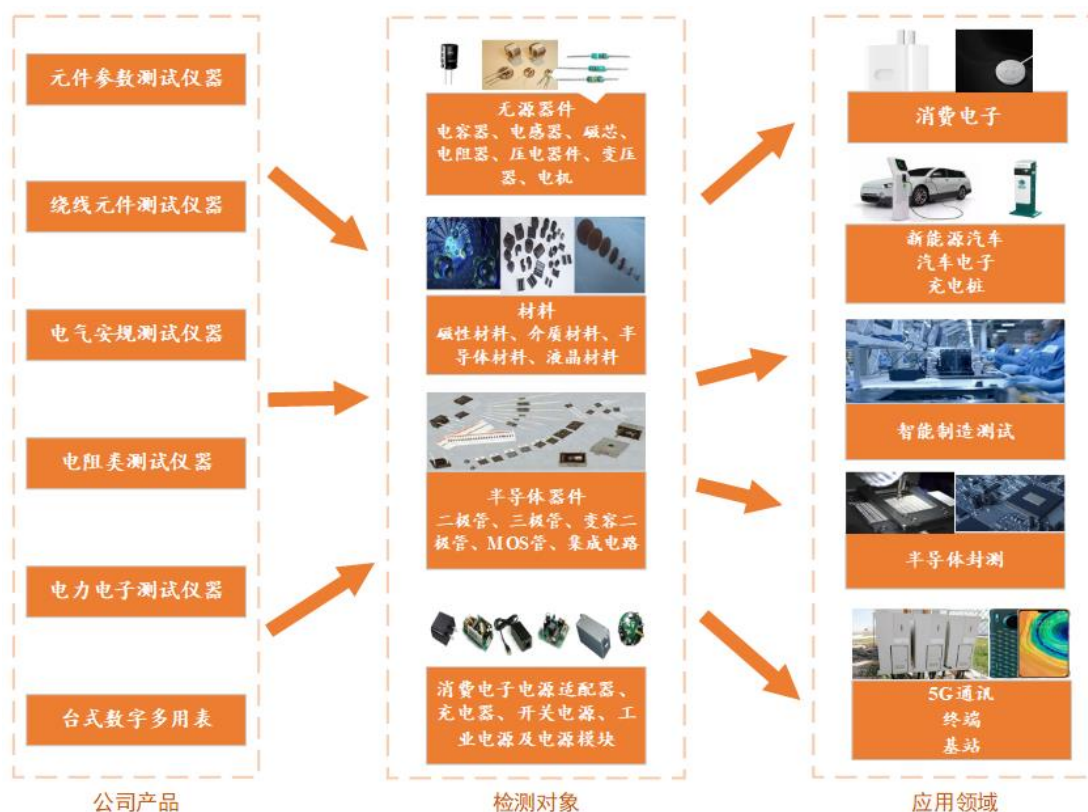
元件参数测试仪器

绕线元件测试仪器

电气安规测试仪器

电阻类测试仪器

电力电子测试仪器

台式数字多用表

公司产品

无源器件
电容器、电感器、磁芯、电阻器、压电器件、变压器、电机

材料
磁性材料、介质材料、半导体材料、液晶材料

半导体器件
二极管、三极管、变容二极管、MOS管、集成电路

消费电子电源适配器、充电器、开关电源、工业电源及电源模块

检测对象

消费电子

新能源汽车
汽车电子
充电桩

智能制造测试

半导体封测

5G通讯
终端
基站

应用领域